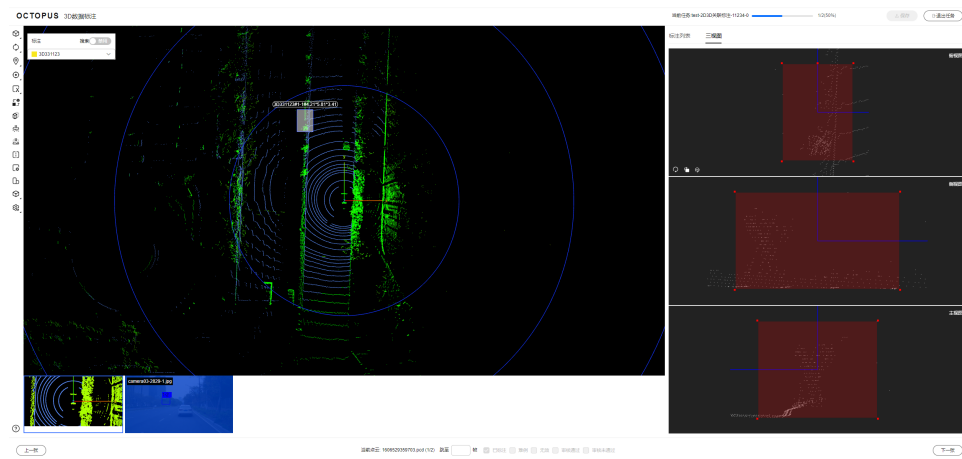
OCTOPUS 3D数据标注

当前任务:test-3D3D关联标注-11234-0

1/2(50%)

上报错

退出任务

标注

隐藏

3D33123

3D33123 (#1-10m)1.3*1.8*1.4

标注列表

三视图

俯视图

侧视图

主视图

camera03-2828-1.jpg

上一帧

当前点云: 1608529380703.pcd (1/2) 跳至 帧

下一帧